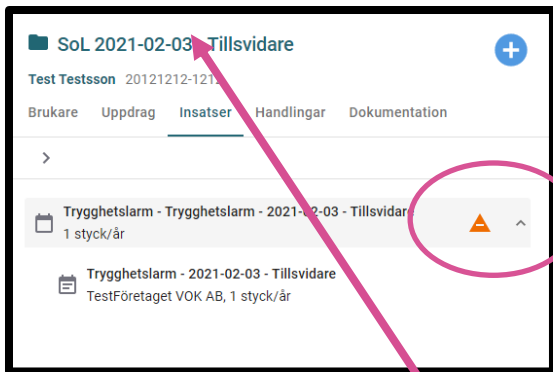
SoL 2021-02-03 - Tillsvidare

Test Testsson 20121212-1212

Brukare Uppdrag Insatser Handlingar Dokumentation

>

Trygghetslarm - Trygghetslarm - 2021-02-03 - Tillsvidare
1 styck/år

Trygghetslarm - 2021-02-03 - Tillsvidare
TestFöretaget VOK AB, 1 styck/år